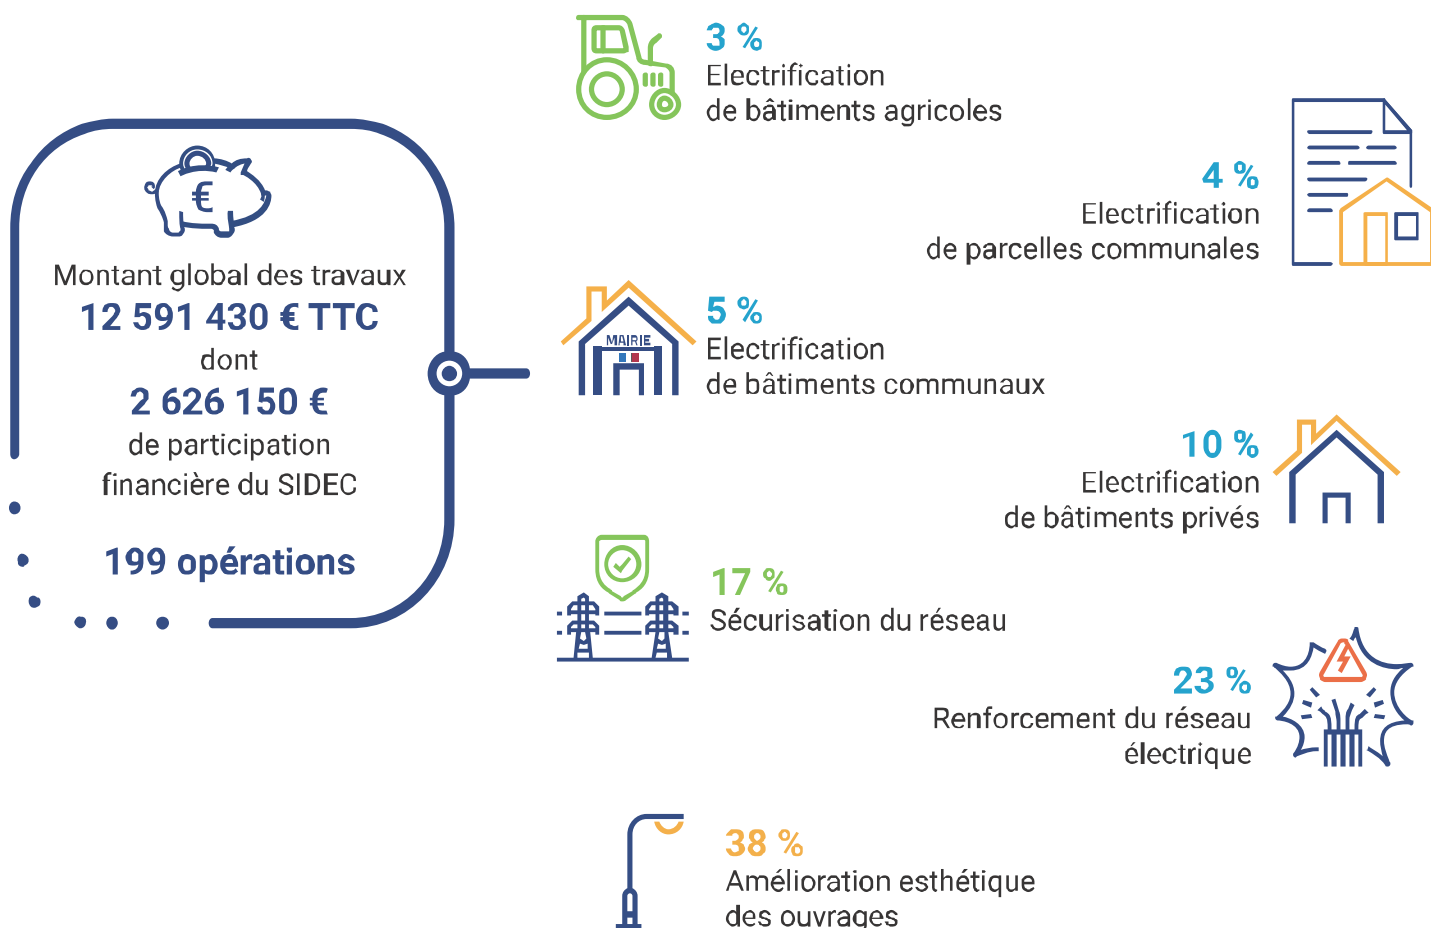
€

Montant global des travaux
12 591 430 € TTC
dont
2 626 150 €
de participation financière du SIDEC

199 opérations

3 %
Electrification de bâtiments agricoles

4 %
Electrification de parcelles communales

MAIRIE

5 %
Electrification de bâtiments communaux

10 %
Electrification de bâtiments privés

17 %
Sécurisation du réseau

23 %
Renforcement du réseau électrique

38 %
Amélioration esthétique des ouvrages